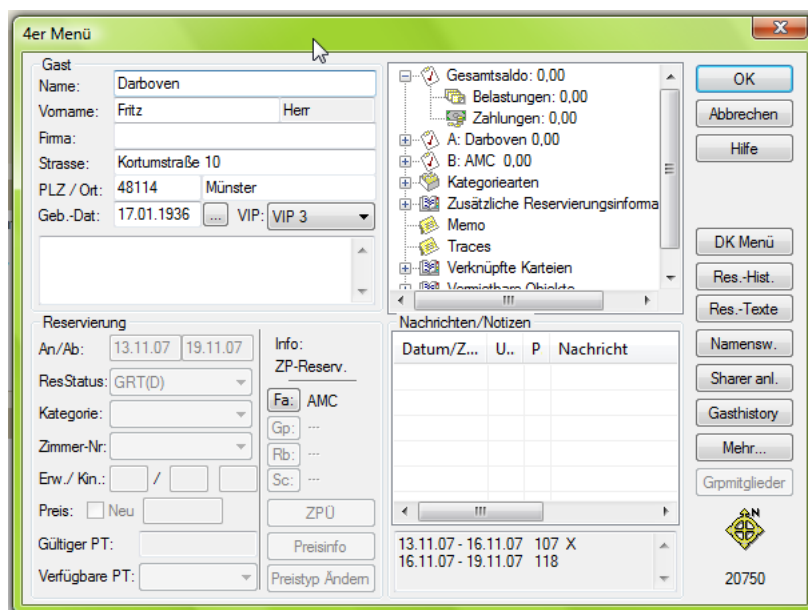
4er Menü

Gast
Name: Darboven
Vorname: Fritz Herr
Firma:
Strasse: Kortumstraße 10
PLZ / Ort: 48114 Münster
Geb.-Dat: 17.01.1936 ... VIP: VIP 3

Gesamtsaldo: 0,00
Belastungen: 0,00
Zahlungen: 0,00
A: Darboven 0,00
B: AMC 0,00
Kategoriearten
Zusätzliche Reservierungsinforma
Memo
Traces
Verknüpfte Karteien
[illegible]

OK
Abbrechen
Hilfe
DK Menü
Res.-Hist.
Res.-Texte
Namensw.
Sharer anl.
Gasthistory
Mehr...
Grpmitglieder

Reservierung
An/Ab: 13.11.07 19.11.07
ResStatus: GRT(D)
Kategorie:
Zimmer-Nr:
Erw./ Kin.: /
Preis: Neu
Gültiger PT:
Verfügbare PT:

Info:
ZP-Reserv.
Fa: AMC
Gp: ---
Rb: ---
Sc: ---
ZPÜ
Preisinfo
Preistyp Ändern

Nachrichten/Notizen
| Datum/Z... | U.. | P | Nachricht |
|---|---|---|---|

13.11.07 - 16.11.07 107 X
16.11.07 - 19.11.07 118

20750